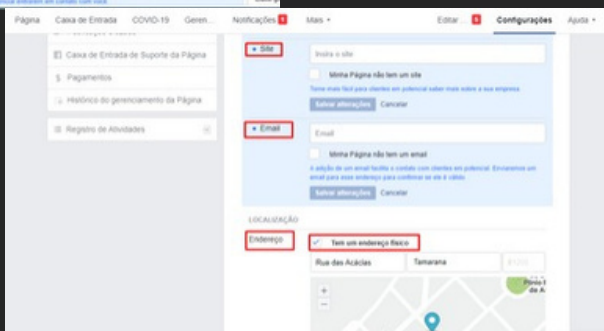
Página Caixa de Entrada COVID-19 Geren... Notificações Mais ▾ Editar Configurações Ajuda ▾

Caixa de Entrada de Suporte da Página

Pagamentos

Histórico do gerenciamento da Página

Registro de Atividades

Site

Insira o site

Minha Página não tem um site

Torne mais fácil para clientes em potencial saber mais sobre a sua empresa.

Salvar alterações Cancelar

Email

Email

Minha Página não tem um email

A adição de um email facilita o contato com clientes em potencial. Enviaremos um email para esse endereço para confirmar se ele é válido.

Salvar alterações Cancelar

LOCALIZAÇÃO

Endereço

Tem um endereço físico

Rua das Acácias

Tamarana

+

−